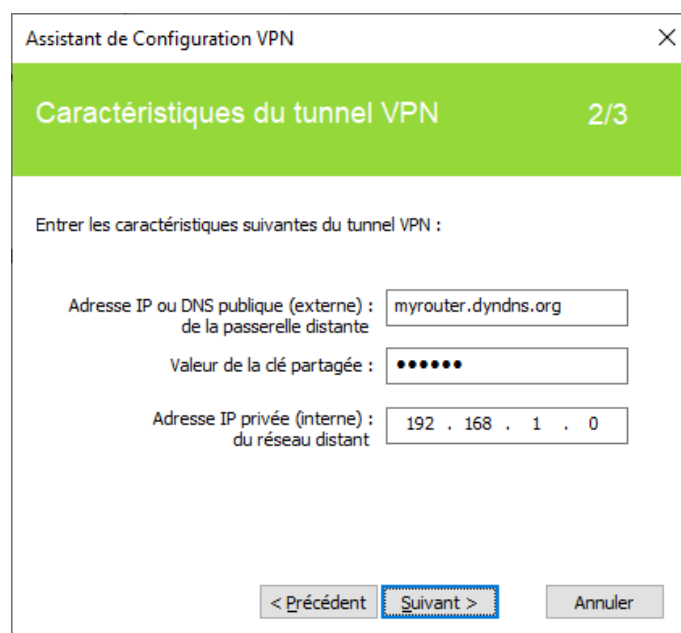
Assistant de Configuration VPN

Caractéristiques du tunnel VPN 2/3

Entrer les caractéristiques suivantes du tunnel VPN :

Adresse IP ou DNS publique (externe) : de la passerelle distante
myrouter.dyndns.org

Valeur de la clé partagée :
••••••

Adresse IP privée (interne) : du réseau distant
192 . 168 . 1 . 0

< Précédent
Suivant >
Annuler